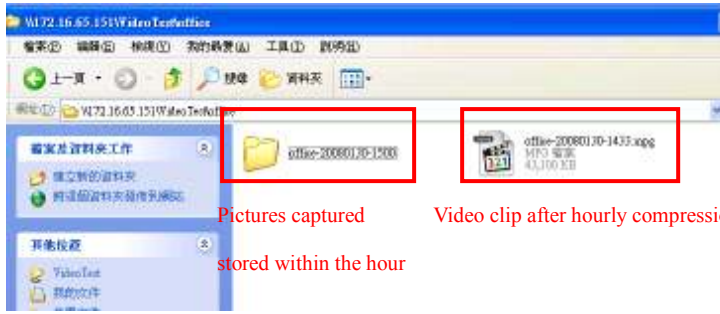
\\172.16.65.151\VideoTest\office

檔案(F) 編輯(E) 檢視(V) 我的最愛(A) 工具(T) 說明(H)

上一頁 搜尋 資料夾

網址(D) \\172.16.65.151\VideoTest\office

檔案及資料夾工作

建立新的資料夾

將這個資料夾發佈到網站

其他位置

VideoTest

我的文件

office-20080130-1500

office-20080130-1433.mpg
MP3 檔案
43,100 KB

Pictures captured

stored within the hour

Video clip after hourly compressi